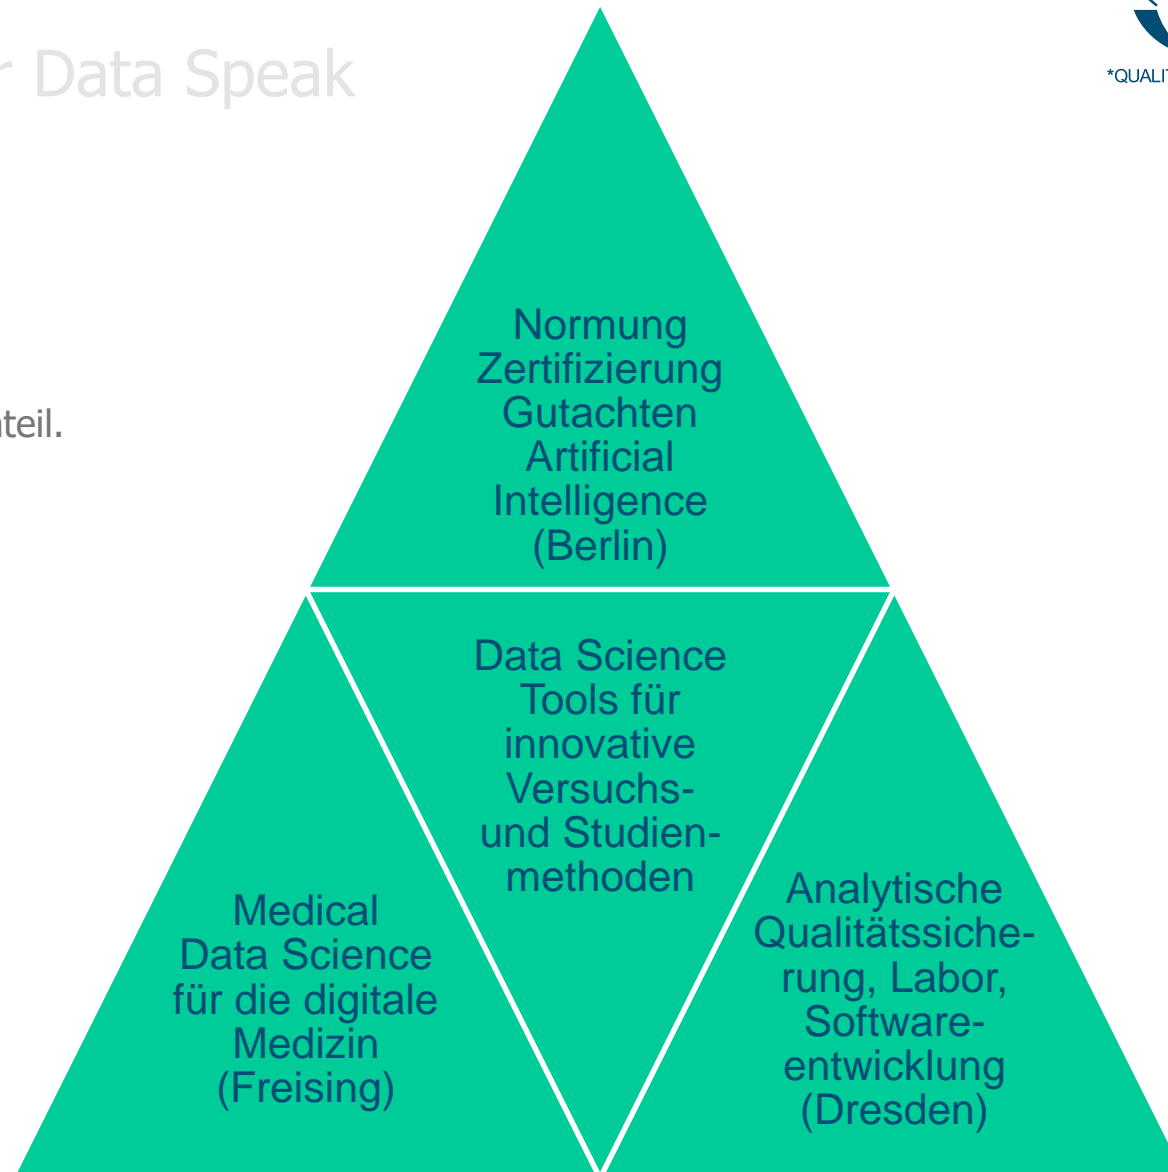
r Data Speak

*QUALI

nteil.

Normung
Zertifizierung
Gutachten
Artificial
Intelligence
(Berlin)

Data Science Tools für innovative Versuchs- und Studienmethoden

Medical Data Science für die digitale Medizin (Freising)

Analytische Qualitätssicherung, Labor, Softwareentwicklung (Dresden)